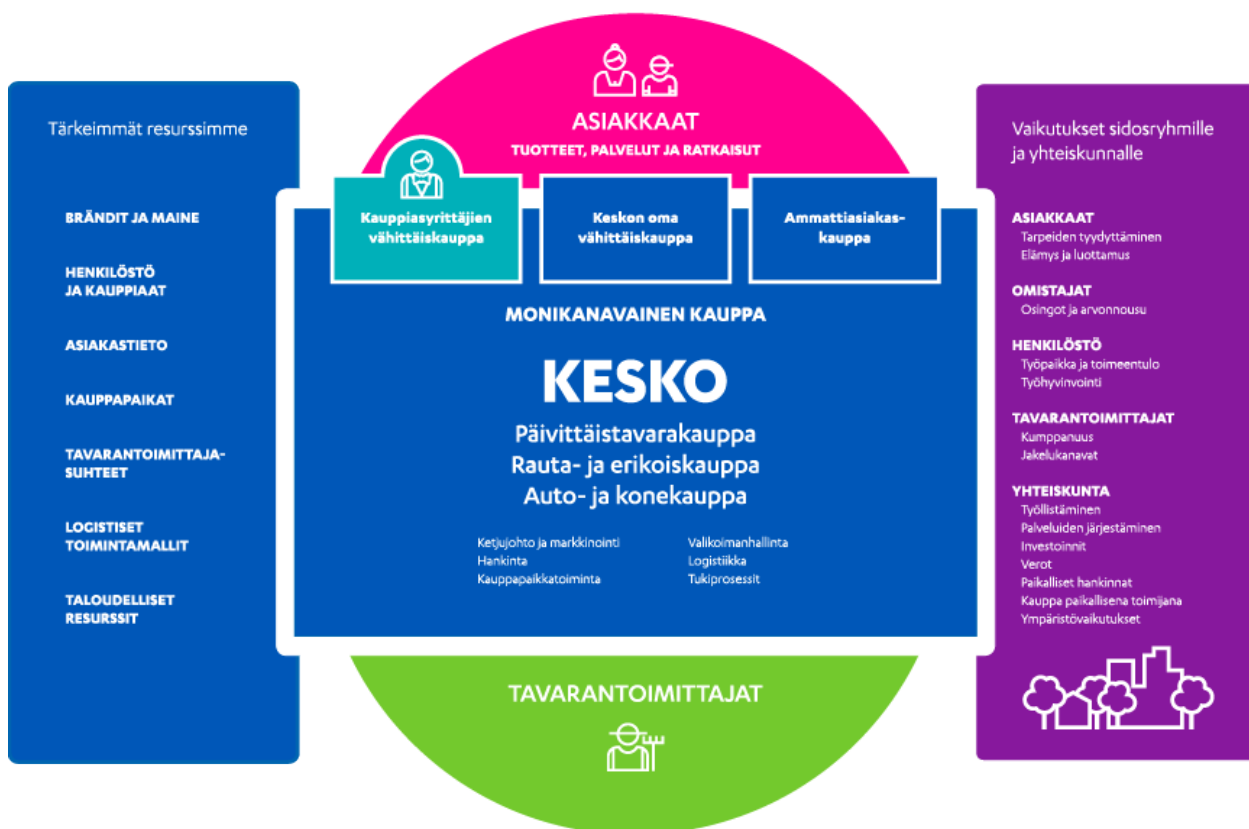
Tärkeimmät resurssimme

BRÄNDIT JA MAINE

HENKILÖSTÖ JA KAUPPIAAT

ASIAKASTIETO

KAUPPAPAIKAT

TAVARANTOIMITTAJASUHTEET

LOGISTISET TOIMINTAMALLIT

TALOUDELLISET RESURSSIT

ASIAKKAAT
TUOTTEET, PALVELUT JA RATKAISUT

Kauppiasyrittäjien vähittäiskauppa

Keskon oma vähittäiskauppa

Ammattiasiakaskauppa

MONIKANAVAINEN KAUPPA

KESKO

Päivittäistavarakauppa
Rauta- ja erikoiskauppa
Auto- ja konekauppa

Ketjujohto ja markkinointi
Hankinta
Kauppapaikkatoiminta

Valikoimanhallinta
Logistiikka
Tukiprosessit

TAVARANTOIMITTAJAT

Vaikutukset sidosryhmille ja yhteiskunnalle

ASIAKKAAT
Tarpeiden tyydyttäminen
Elämys ja luottamus

OMISTAJAT
Osingot ja arvonnousu

HENKILÖSTÖ
Työpaikka ja toimeentulo
Työhyvinvointi

TAVARANTOIMITTAJAT
Kumppanuus
Jakelukanavat

YHTEISKUNTA
Työllistäminen
Palveluiden järjestäminen
Investoinnit
Verot
Paikalliset hankinnat
Kauppa paikallisena toimijana
Ympäristövaikutukset